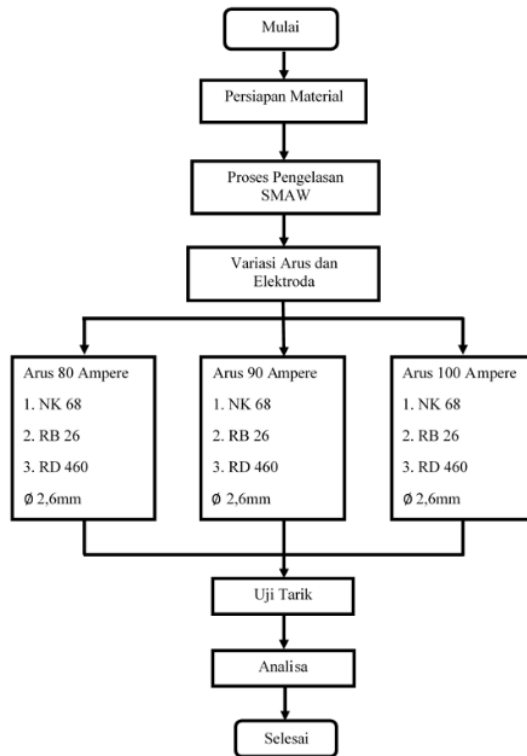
Mulai

Persiapan Material

Proses Pengelasan SMAW

Variasi Arus dan Elektroda

Arus 80 Ampere
1. NK 68
2. RB 26
3. RD 460
Ø 2,6mm

Arus 90 Ampere
1. NK 68
2. RB 26
3. RD 460
Ø 2,6mm

Arus 100 Ampere
1. NK 68
2. RB 26
3. RD 460
Ø 2,6mm

Uji Tarik

Analisa

Selesai